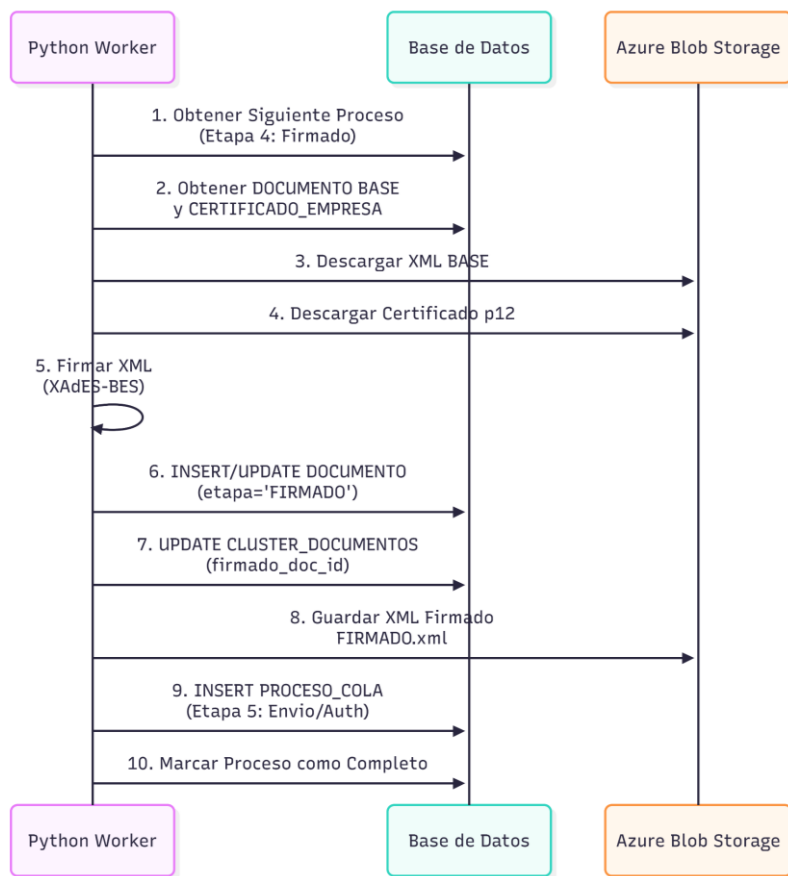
Python Worker

Base de Datos

Azure Blob Storage

1. Obtener Siguiente Proceso
(Etapa 4: Firmado)

2. Obtener DOCUMENTO BASE
y CERTIFICADO_EMPRESA

3. Descargar XML BASE

4. Descargar Certificado p12

5. Firmar XML
(XAdES-BES)

6. INSERT/UPDATE DOCUMENTO
(etapa='FIRMADO')

7. UPDATE CLUSTER_DOCUMENTOS
(firmado_doc_id)

8. Guardar XML Firmado
FIRMADO.xml

9. INSERT PROCESO_COLA
(Etapa 5: Envio/Auth)

10. Marcar Proceso como Completo

Python Worker

Base de Datos

Azure Blob Storage